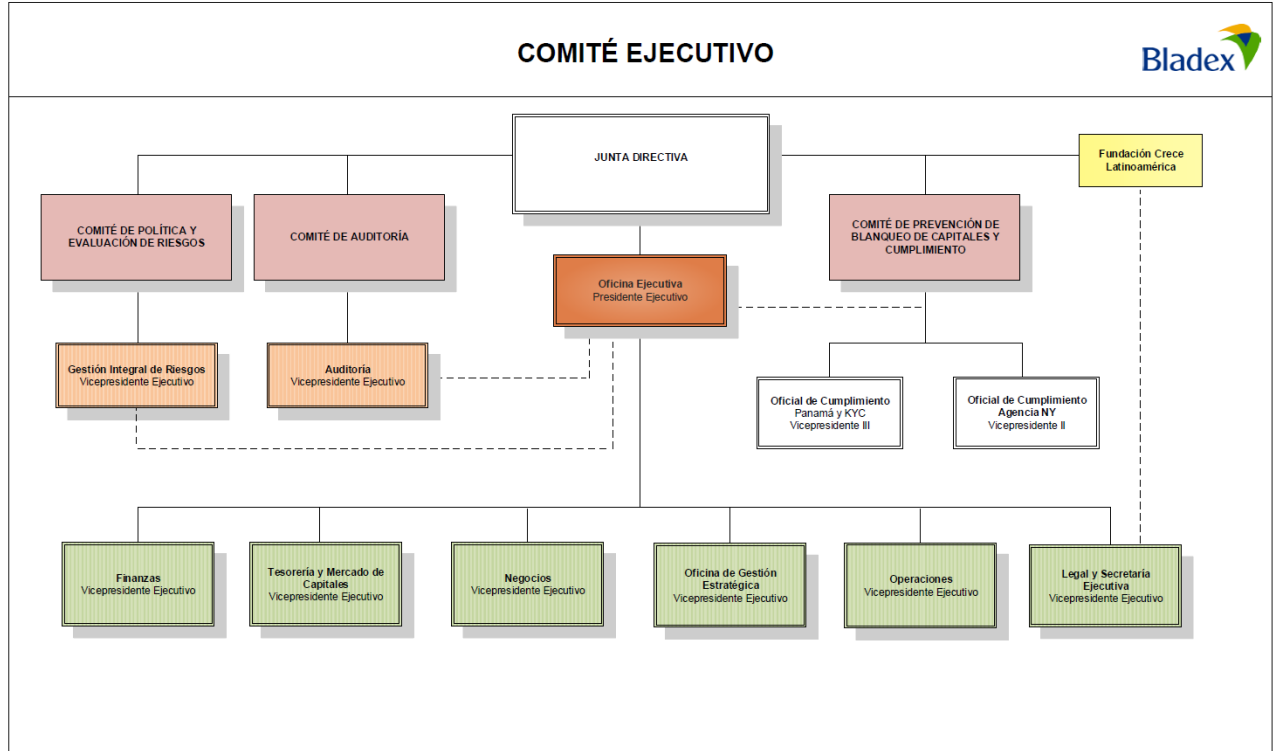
COMITÉ EJECUTIVO

Bladex

JUNTA DIRECTIVA

Fundación Crece Latinoamérica

COMITÉ DE POLÍTICA Y EVALUACIÓN DE RIESGOS

COMITÉ DE AUDITORÍA

COMITÉ DE PREVENCIÓN DE BLANQUEO DE CAPITALES Y CUMPLIMIENTO

Oficina Ejecutiva
Presidente Ejecutivo

Gestión Integral de Riesgos
Vicepresidente Ejecutivo

Auditoría
Vicepresidente Ejecutivo

Oficial de Cumplimiento
Panamá y KYC
Vicepresidente III

Oficial de Cumplimiento
Agencia NY
Vicepresidente II

Finanzas
Vicepresidente Ejecutivo

Tesorería y Mercado de Capitales
Vicepresidente Ejecutivo

Negocios
Vicepresidente Ejecutivo

Oficina de Gestión Estratégica
Vicepresidente Ejecutivo

Operaciones
Vicepresidente Ejecutivo

Legal y Secretaría Ejecutiva
Vicepresidente Ejecutivo